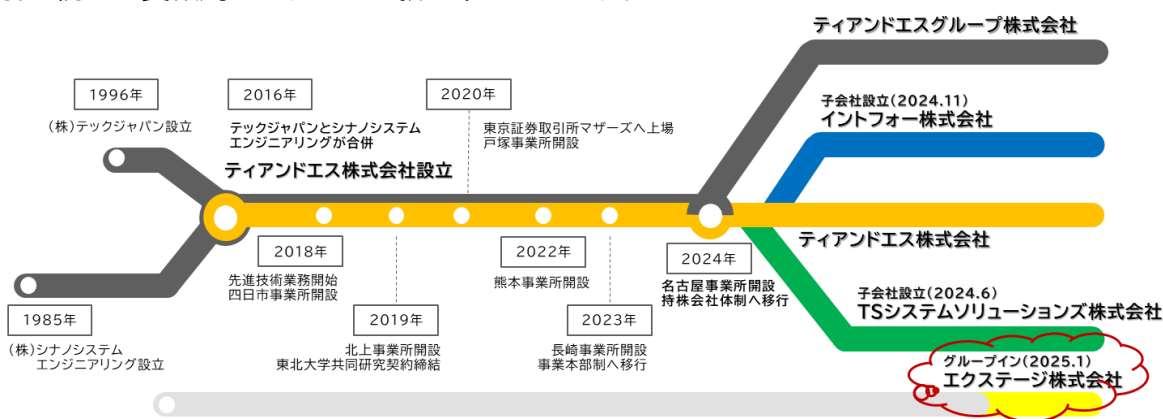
ティアンドエスグループ株式会社

1996年

(株)テックジャパン設立

2016年

テックジャパンとシナノシステムエンジニアリングが合併

ティアンドエス株式会社設立

2020年

東京証券取引所マザーズへ上場
戸塚事業所開設

子会社設立(2024.11)
イントフォー株式会社

ティアンドエス株式会社

2018年

先進技術業務開始
四日市事業所開設

2022年

熊本事業所開設

2024年

名古屋事業所開設
持株会社体制へ移行

1985年

(株)シナノシステムエンジニアリング設立

2019年

北上事業所開設
東北大学共同研究契約締結

2023年

長崎事業所開設
事業本部制へ移行

子会社設立(2024.6)
TSシステムソリューションズ株式会社

グループイン(2025.1)
エクステージ株式会社